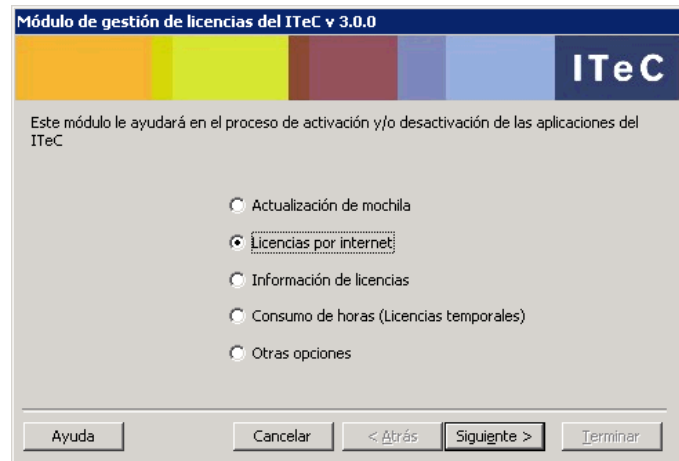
Módulo de gestión de licencias del ITeC v 3.0.0

ITeC

Este módulo le ayudará en el proceso de activación y/o desactivación de las aplicaciones del ITeC

Actualización de mochila

Licencias por internet

Información de licencias

Consumo de horas (Licencias temporales)

Otras opciones

Ayuda

Cancelar

< Atrás

Siguiente >

Terminar